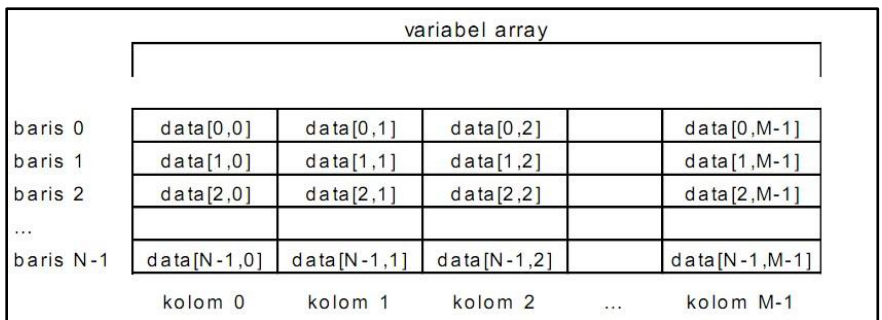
variabel array

| | | | | | |
|---|---|---|---|---|---|
| baris 0 | data[0,0] | data[0,1] | data[0,2] | | data[0,M-1] |
| baris 1 | data[1,0] | data[1,1] | data[1,2] | | data[1,M-1] |
| baris 2 | data[2,0] | data[2,1] | data[2,2] | | data[2,M-1] |
| ... | | | | | |
| baris N-1 | data[N-1,0] | data[N-1,1] | data[N-1,2] | | data[N-1,M-1] |
| | kolom 0 | kolom 1 | kolom 2 | ... | kolom M-1 |